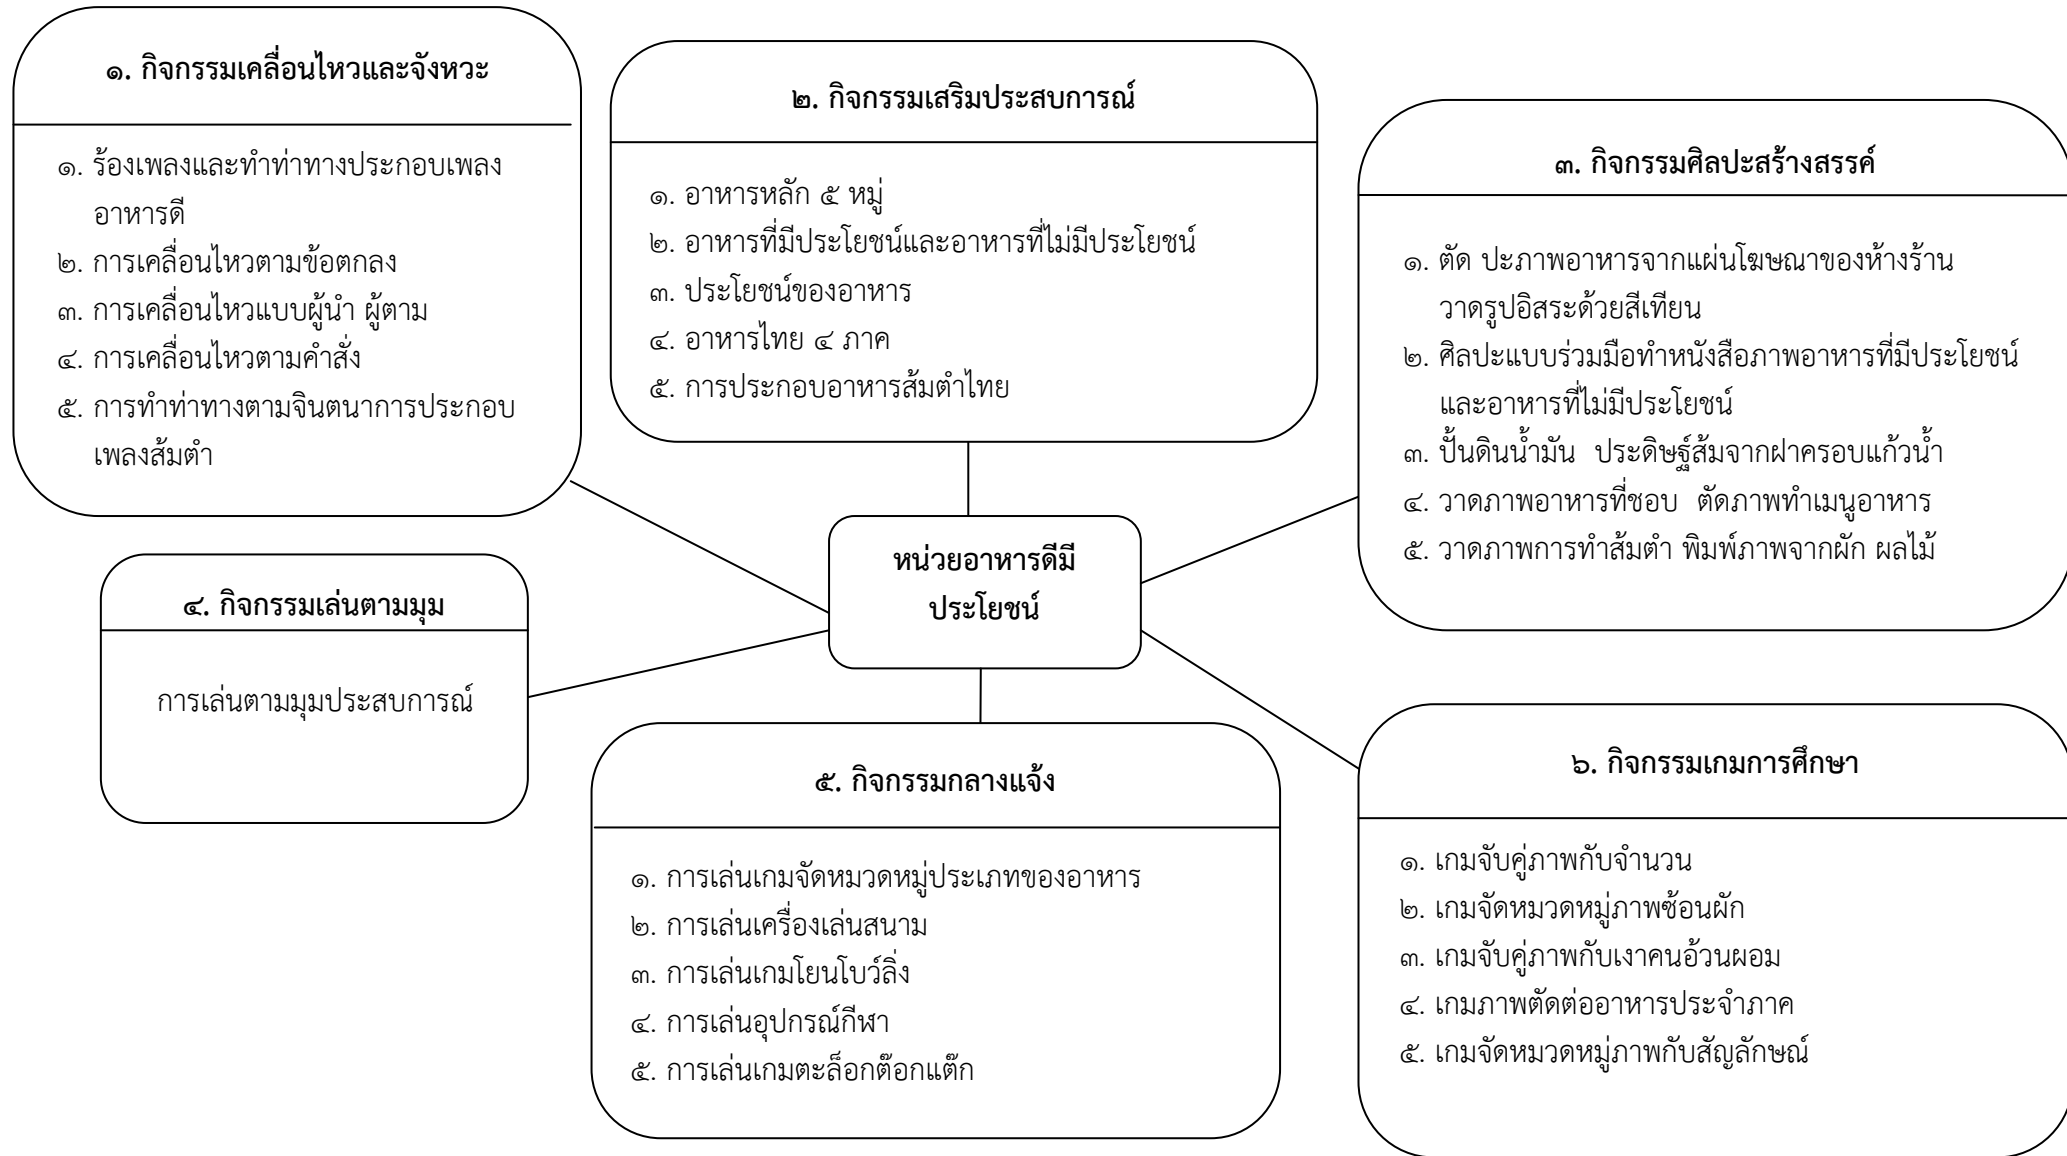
๑. กิจกรรมเคลื่อนไหวและจังหวะ

๑. ร้องเพลงและทำท่าทางประกอบเพลงอาหารดี
๒. การเคลื่อนไหวตามข้อตกลง
๓. การเคลื่อนไหวแบบผู้นำ ผู้ตาม
๔. การเคลื่อนไหวตามคำสั่ง
๕. การทำท่าทางตามจินตนาการประกอบเพลงส้มตำ

๒. กิจกรรมเสริมประสบการณ์

๑. อาหารหลัก ๕ หมู่
๒. อาหารที่มีประโยชน์และอาหารที่ไม่มีประโยชน์
๓. ประโยชน์ของอาหาร
๔. อาหารไทย ๔ ภาค
๕. การประกอบอาหารส้มตำไทย

๓. กิจกรรมศิลปะสร้างสรรค์

๑. ตัด ปะภาพอาหารจากแผ่นโฆษณาของห้างร้าน วาดรูปอิสระด้วยสีเทียน
๒. ศิลปะแบบร่วมมือทำหนังสือภาพอาหารที่มีประโยชน์และอาหารที่ไม่มีประโยชน์
๓. ปั้นดินน้ำมัน ประดิษฐ์ส้มจากฝาครอบแก้วน้ำ
๔. วาดภาพอาหารที่ชอบ ตัดภาพทำเมนูอาหาร
๕. วาดภาพการทำส้มตำ พิมพ์ภาพจากผัก ผลไม้

หน่วยอาหารดีมีประโยชน์

๔. กิจกรรมเล่นตามมุม

การเล่นตามมุมประสบการณ์

๕. กิจกรรมกลางแจ้ง

๑. การเล่นเกมจัดหมวดหมู่ประเภทของอาหาร
๒. การเล่นเครื่องเล่นสนาม
๓. การเล่นเกมโยนโบว์ลิ่ง
๔. การเล่นอุปกรณ์กีฬา
๕. การเล่นเกมตะล็อกต๊อกแต๊ก

๖. กิจกรรมเกมการศึกษา

๑. เกมจับคู่ภาพกับจำนวน
๒. เกมจัดหมวดหมู่ภาพช้อนผัก
๓. เกมจับคู่ภาพกับเงาคนอ้วนผอม
๔. เกมภาพตัดต่ออาหารประจำภาค
๕. เกมจัดหมวดหมู่ภาพกับสัญลักษณ์